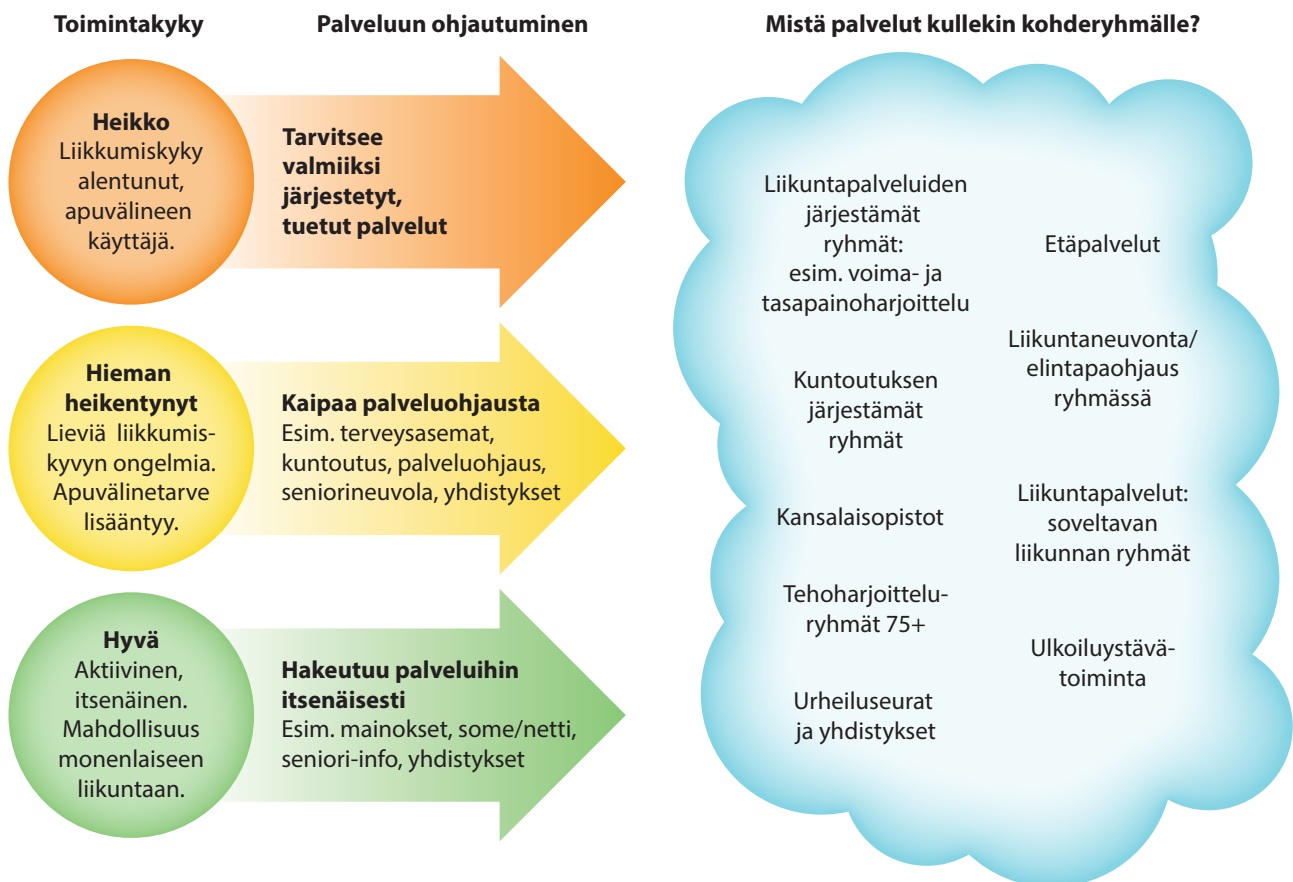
Toimintakyky

Palveluun ohjautuminen

Mistä palvelut kullekin kohderyhmälle?

Heikko
Liikkumiskyky alentunut, apuvälineen käyttäjä.

Tarvitsee valmiiksi järjestetyt, tuetut palvelut

Hieman heikentynyt
Lieviä liikkumiskyvyn ongelmia. Apuvälinetarve lisääntyy.

Kaipaa palveluohjausta
Esim. terveysasemat, kuntoutus, palveluohjaus, seniorineuvola, yhdistykset

Hyvä
Aktiivinen, itsenäinen. Mahdollisuus monenlaiseen liikuntaan.

Hakeutuu palveluihin itsenäisesti
Esim. mainokset, some/netti, seniori-info, yhdistykset

Liikuntapalveluiden järjestämät ryhmät: esim. voima- ja tasapainoharjoittelu

Etäpalvelut

Kuntoutuksen järjestämät ryhmät

Liikuntaneuvonta/ elintapaohjaus ryhmässä

Kansalaisopistot

Liikuntapalvelut: soveltavan liikunnan ryhmät

Tehoharjoitteluryhmät 75+

Ulkoiluystävätoiminta

Urheiluseurat ja yhdistykset